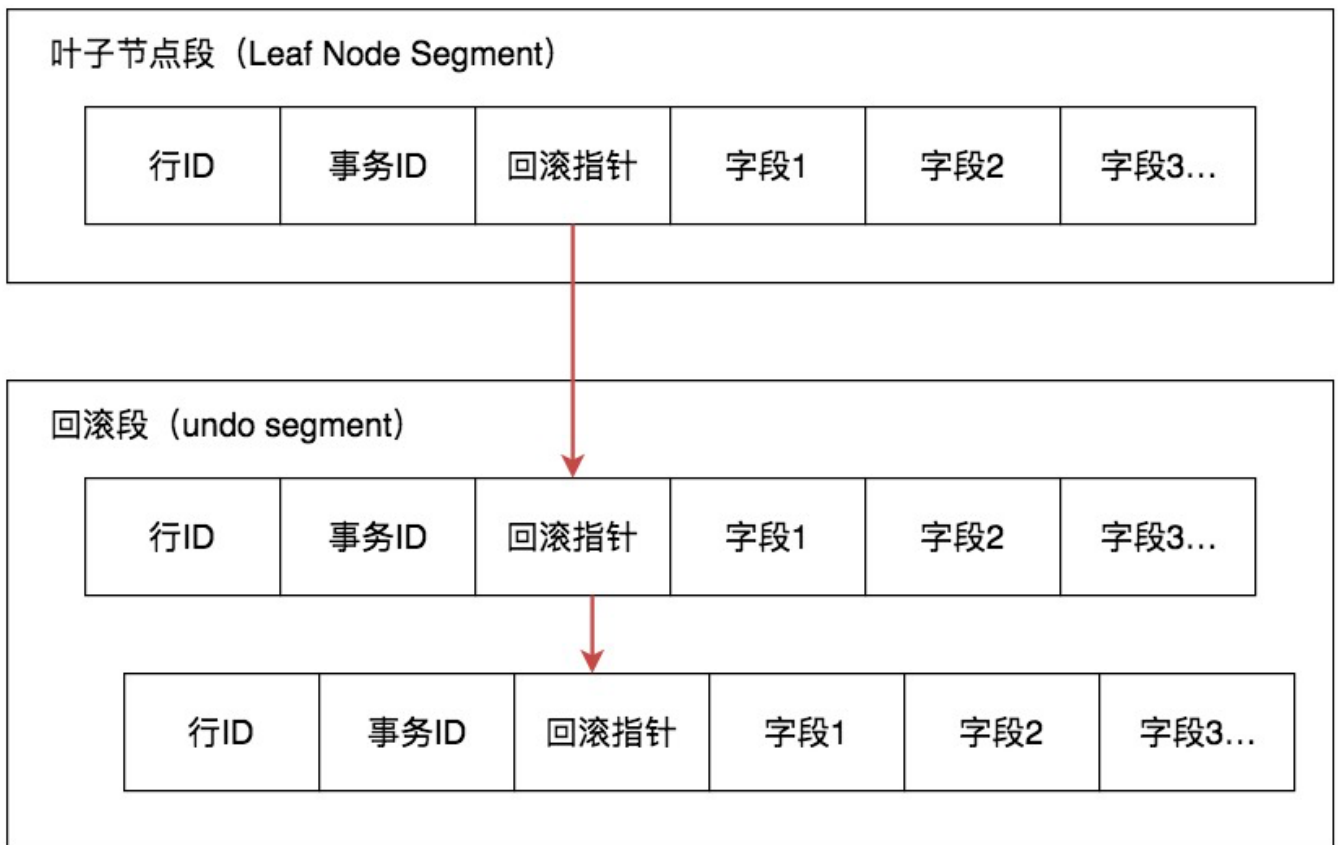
叶子节点段（Leaf Node Segment）

| 行ID | 事务ID | 回滚指针 | 字段1 | 字段2 | 字段3… |
|---|---|---|---|---|---|

回滚段（undo segment）

| 行ID | 事务ID | 回滚指针 | 字段1 | 字段2 | 字段3… |
|---|---|---|---|---|---|

| 行ID | 事务ID | 回滚指针 | 字段1 | 字段2 | 字段3… |
|---|---|---|---|---|---|